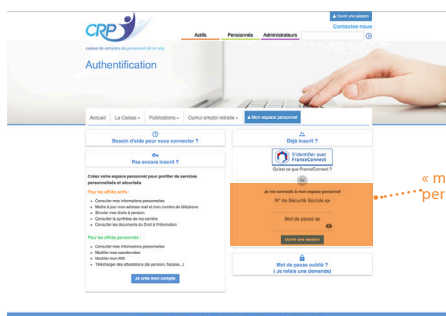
CRP
caisse de retraites du personnel de la ratp
Actifs Pensionnés Administrateurs
Ouvrir ma session
Contactez-nous
Authentification

Accueil La Caisse Publications Cumul emploi retraite Mon espace personnel

Besoin d'aide pour vous connecter ?

Pas encore inscrit ?

Créez votre espace personnel pour profiter de services personnalisés et sécurisés

Pour les affiliés actifs :
Consulter mes informations personnelles
Mettre à jour mon adresse mail et mon numéro de téléphone
Simuler mes droits à pension
Consulter la synthèse de ma carrière
Consulter les documents du Droit à l'information

Pour les affiliés pensionnés :
Consulter mes informations personnelles
Modifier mes coordonnées
Modifier mon RIB
Télécharger des attestations (de pension, fiscales...)

Je crée mon compte

Déjà inscrit ?

S'identifier avec FranceConnect
Qu'est-ce que FranceConnect ?

ou

Je me connecte à mon espace personnel
N° de Sécurité Sociale
Mot de passe

Ouvrir une session

Mot de passe oublié ?
( Je refais une demande)

« m
per